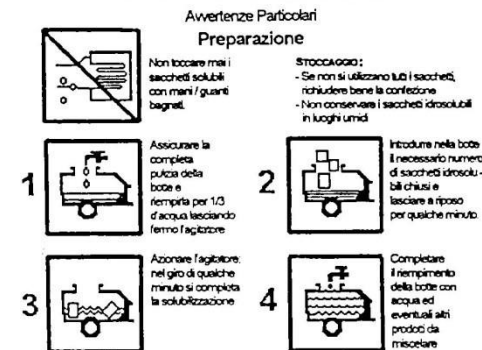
Avvertenze Particolari
Preparazione

Non toccare mai i sacchetti solubili con mani / guanti bagnati.

STOCCAGGIO:
- Se non si utilizzano tutti i sacchetti, richiudere bene la confezione
- Non conservare i sacchetti idrosolubili in luoghi umidi

1
Assicurare la completa pulizia della botte e riempirla per 1/3 d'acqua lasciando fermo l'agitatore

2
Introdurre nella botte il necessario numero di sacchetti idrosolubili chiusi e lasciare a riposo per qualche minuto.

3
Azionare l'agitatore: nel giro di qualche minuto si completa la solubilizzazione

4
Completare il riempimento della botte con acqua ed eventuali altri prodotti da miscelare